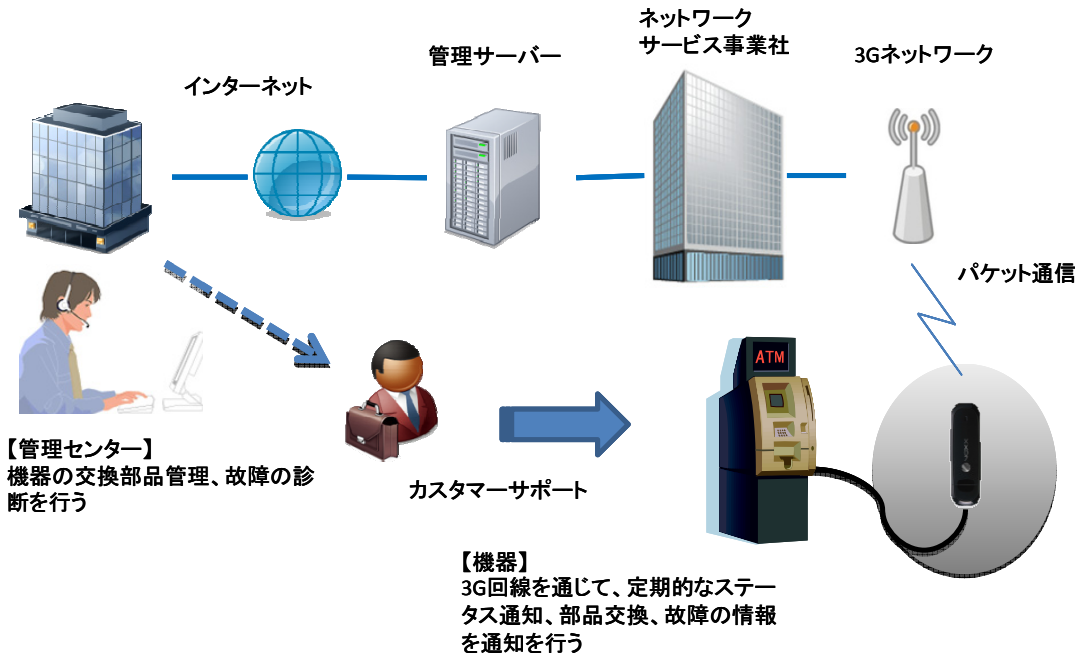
インターネット

管理サーバー

ネットワーク
サービス事業社

3Gネットワーク

パケット通信

ATM

【管理センター】
機器の交換部品管理、故障の診断を行う

カスタマーサポート

【機器】
3G回線を通じて、定期的なステータス通知、部品交換、故障の情報を通知を行う